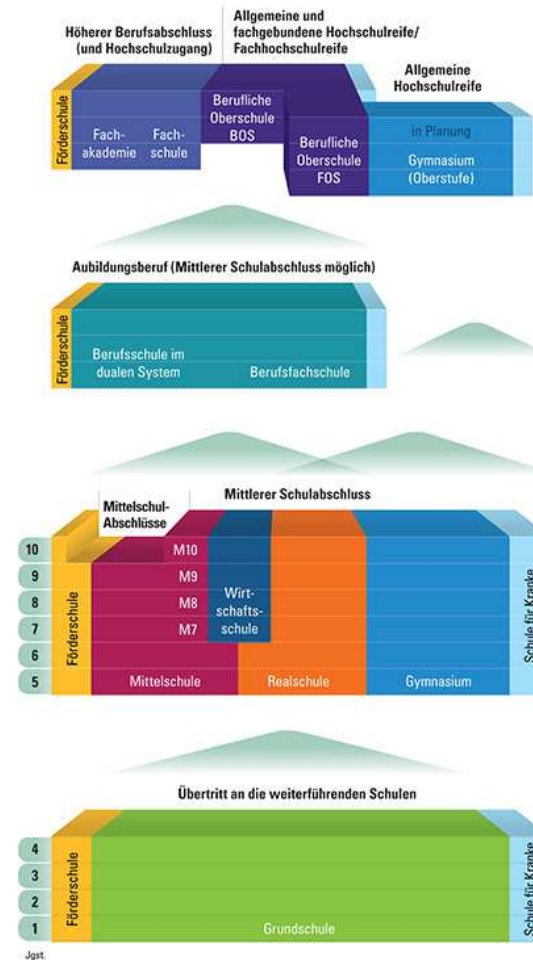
Höherer Berufsabschluss (und Hochschulzugang)

Allgemeine und fachgebundene Hochschulreife/ Fachhochschulreife

Allgemeine Hochschulreife

Förderschule

Fachakademie

Fachschule

Berufliche Oberschule BOS

Berufliche Oberschule FOS

in Planung

Gymnasium (Oberstufe)

Aubildungsberuf (Mittlerer Schulabschluss möglich)

Förderschule

Berufsschule im dualen System

Berufsfachschule

Mittelschul-Abschlüsse

Mittlerer Schulabschluss

10
9
8
7
6
5

Förderschule

M10
M9
M8
M7

Wirtschaftsschule

Mittelschule

Realschule

Gymnasium

Schule für Kranke

Übertritt an die weiterführenden Schulen

4
3
2
1

Förderschule

Grundschule

Schule für Kranke

Jgst.